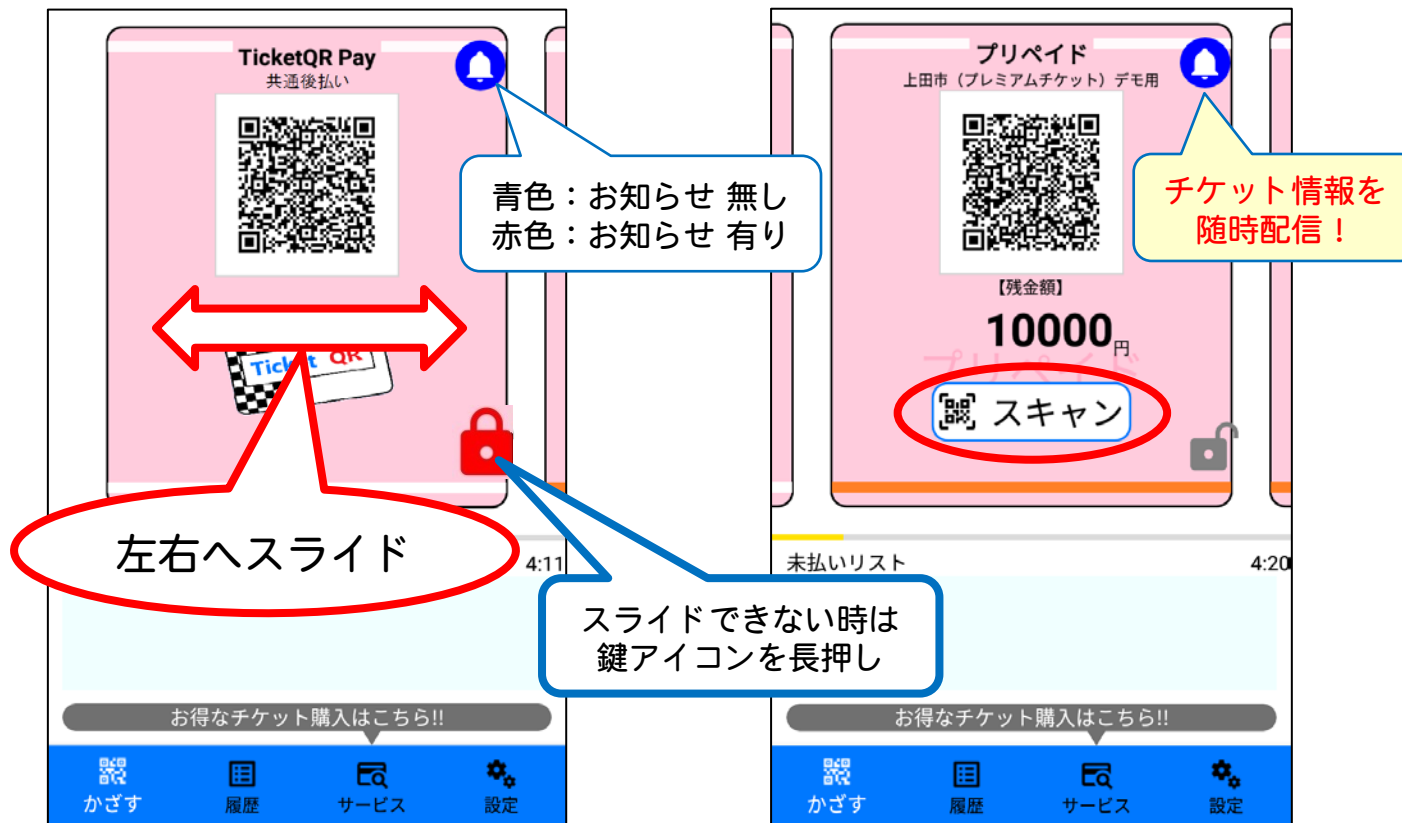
TicketQR Pay
共通後払い

青色：お知らせ 無し
赤色：お知らせ 有り

Ticket QR

左右へスライド

4:11

スライドできない時は
鍵アイコンを長押し

お得なチケット購入はこちら!!

かざす 履歴 サービス 設定

プリペイド
上田市（プレミアムチケット）デモ用

チケット情報を
随時配信！

【残金額】
10000円
プリペイド

スキャン

未払いリスト 4:20

お得なチケット購入はこちら!!

かざす 履歴 サービス 設定